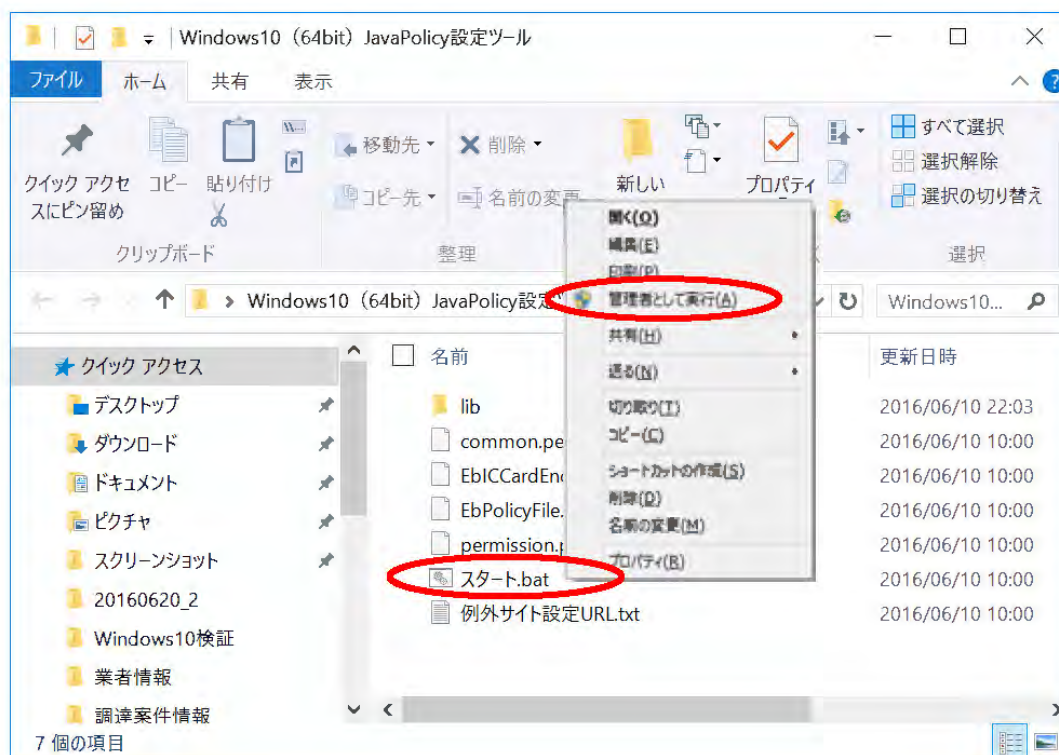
Windows10（64bit）JavaPolicy設定ツール

ファイル ホーム 共有 表示

クイック アクセスにピン留め コピー 貼り付け
クリップボード

移動先 削除
コピー先 名前の変更
整理

新しい
プロパティ

すべて選択
選択解除
選択の切り替え
選択

Windows10（64bit）JavaPolicy設定

Windows10...

クイック アクセス
デスクトップ
ダウンロード
ドキュメント
ピクチャ
スクリーンショット
20160620_2
Windows10検証
業者情報
調達案件情報

名前 更新日時
lib 2016/06/10 22:03
common.pe 2016/06/10 10:00
EbICCardEn 2016/06/10 10:00
EbPolicyFile. 2016/06/10 10:00
permission.p 2016/06/10 10:00
スタート.bat 2016/06/10 10:00
例外サイト設定URL.txt 2016/06/10 10:00

開く(O)
編集(E)
印刷(P)
管理者として実行(A)
共有(H)
送る(N)
切り取り(T)
コピー(C)
ショートカットの作成(S)
削除(D)
名前の変更(M)
プロパティ(R)

7 個の項目